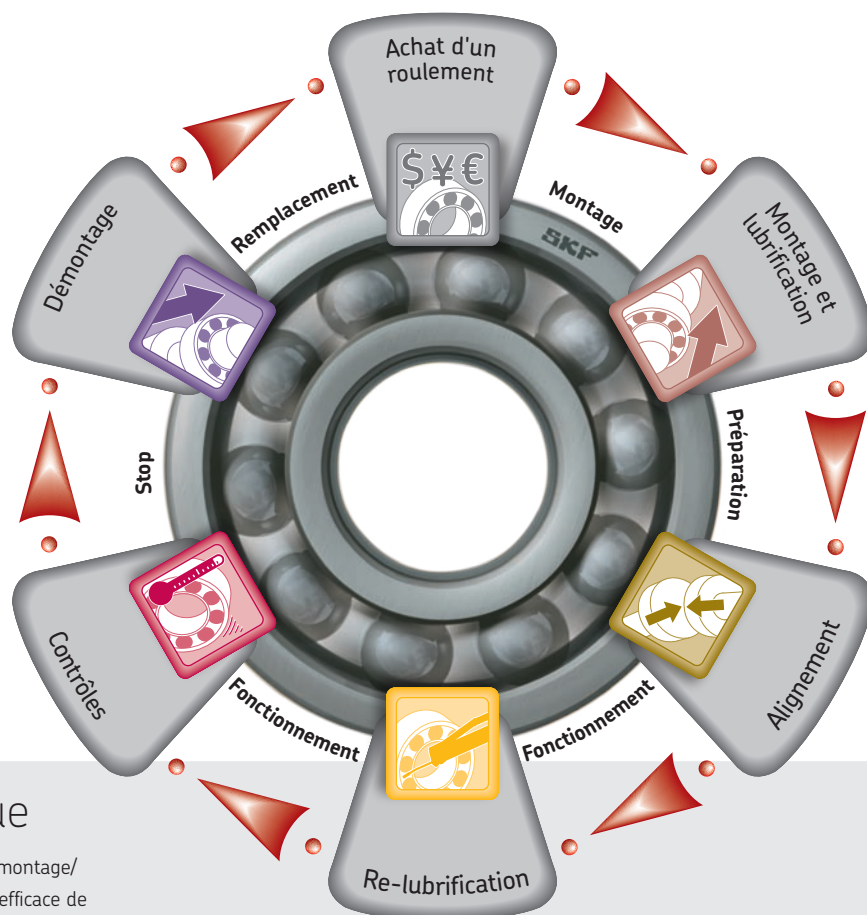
Achat d'un roulement

Montage

Montage et lubrification

Préparation

Alignement

Fonctionnement

Re-lubrification

Fonctionnement

Contrôles

Stop

Démontage

Remplacement

$ ¥ €

SKF

ue

montage/

efficace de